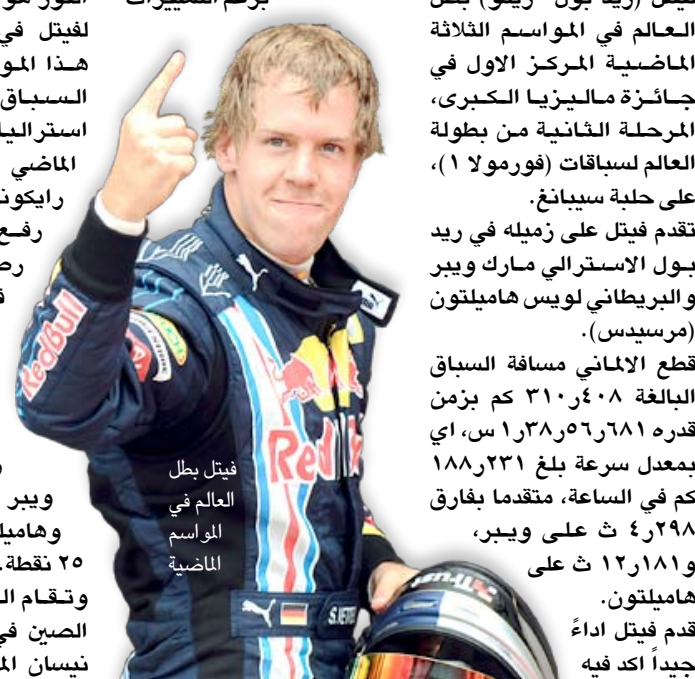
برغم التغييرات

الفوز هو
لفيتل في
هذا المو
السباق
استراليا
الماضي
رايكونن
رفع
رص
ف

ويبر
وهاميلتون
٢٥ نقطة
وتقام ال
الصين في
نيسان الم

فيتل بطل العالم في المواسم الماضية

RedBull
Red Bull
PUMA
S.VETTEL

العالم في المواسم الثلاثة الماضية المركز الاول في جائزة ماليزيا الكبرى، المرحلة الثانية من بطولة العالم لسباقات (فورمولا ١)، على حلبة سيبانغ.

تقدم فيتل على زميله في ريد بول الاسترالي مارك ويبر والبريطاني لويس هاميلتون (مرسيدس).

قطع الالماني مسافة السباق البالغة ٣١٠ر٤٠٨ كم بزمن قدره ٦٨١ر٥٦ر٣٨ر١ س، اي بمعدل سرعة بلغ ٢٣١ر١٨٨ كم في الساعة، متقدما بفارق ٢٩٨ر٤ ث على ويبر، و١٨١ر١٢ ث على هاميلتون.

قدم فيتل اداءً جيداً اكد فيه